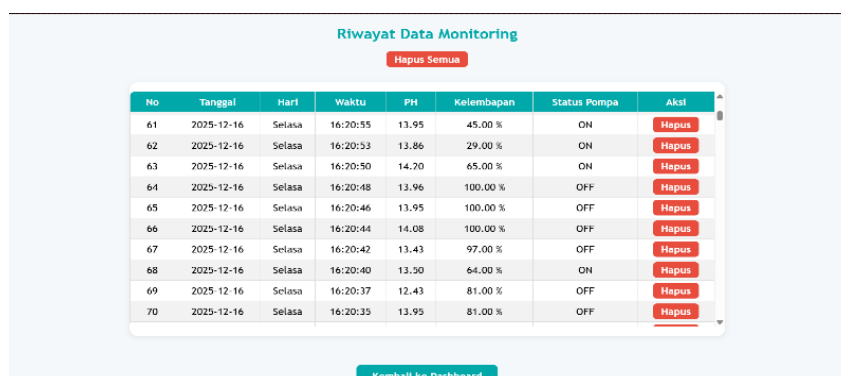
Riwayat Data Monitoring

Hapus Semua

| No | Tanggal | Hari | Waktu | PH | Kelembapan | Status Pompa | Aksi |
|---|---|---|---|---|---|---|---|
| 61 | 2025-12-16 | Selasa | 16:20:55 | 13.95 | 45.00 % | ON | Hapus |
| 62 | 2025-12-16 | Selasa | 16:20:53 | 13.86 | 29.00 % | ON | Hapus |
| 63 | 2025-12-16 | Selasa | 16:20:50 | 14.20 | 65.00 % | ON | Hapus |
| 64 | 2025-12-16 | Selasa | 16:20:48 | 13.96 | 100.00 % | OFF | Hapus |
| 65 | 2025-12-16 | Selasa | 16:20:46 | 13.95 | 100.00 % | OFF | Hapus |
| 66 | 2025-12-16 | Selasa | 16:20:44 | 14.08 | 100.00 % | OFF | Hapus |
| 67 | 2025-12-16 | Selasa | 16:20:42 | 13.43 | 97.00 % | OFF | Hapus |
| 68 | 2025-12-16 | Selasa | 16:20:40 | 13.50 | 64.00 % | ON | Hapus |
| 69 | 2025-12-16 | Selasa | 16:20:37 | 12.43 | 81.00 % | OFF | Hapus |
| 70 | 2025-12-16 | Selasa | 16:20:35 | 13.95 | 81.00 % | OFF | Hapus |

Kembali ke Dashboard